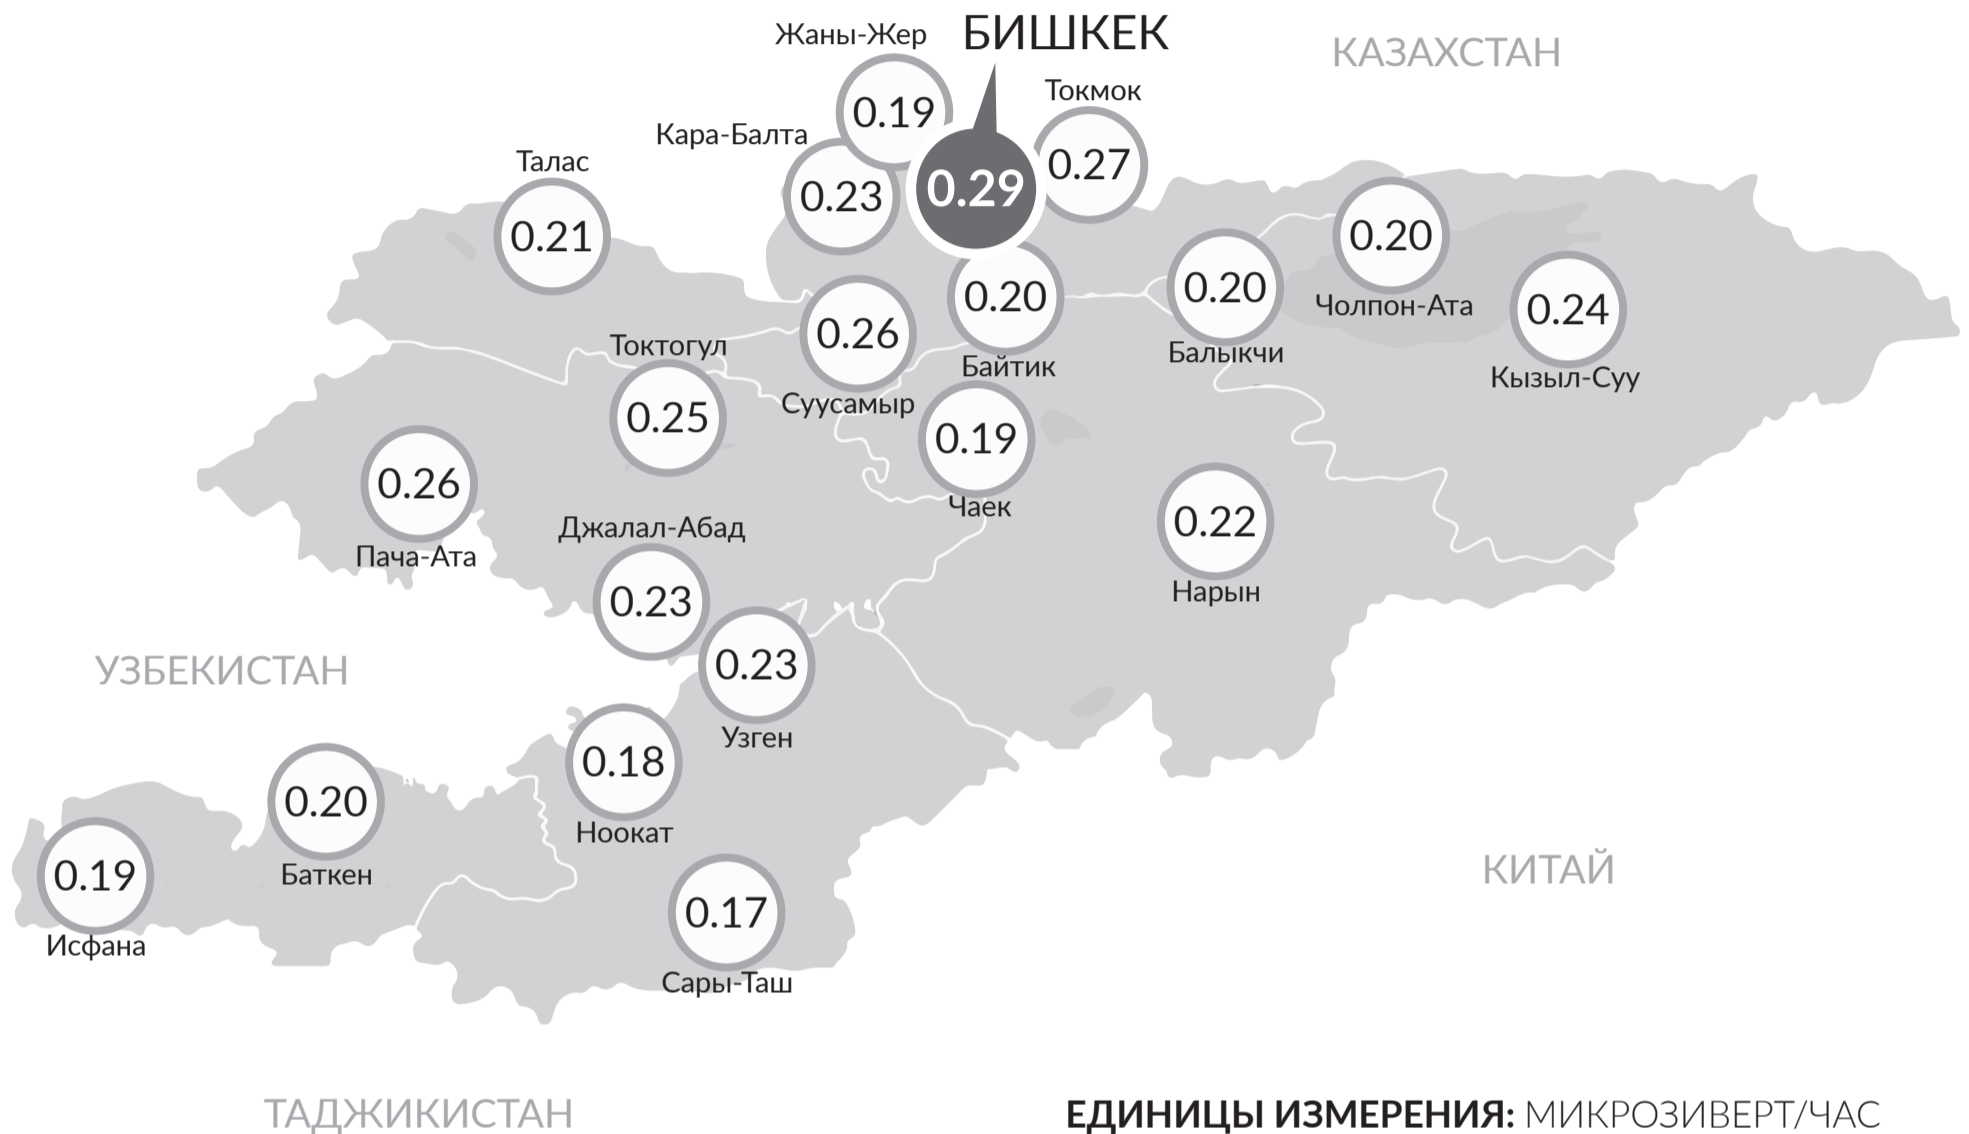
Жаны-Жер
БИШКЕК
КАЗАХСТАН
0.19
Токмок
Кара-Балта
0.29
0.27
Талас
0.23
0.21
0.20
0.20
0.20
0.24
Чолпон-Ата
0.26
Байтик
Балыкчи
Токтогул
Кызыл-Суу
Суусамыр
0.25
0.19
0.26
Чаек
0.22
Джалал-Абад
Пача-Ата
0.23
Нарын
0.23
УЗБЕКИСТАН
Узген
0.18
0.20
Ноокат
КИТАЙ
0.19
Баткен
0.17
Исфана
Сары-Таш
ТАДЖИКИСТАН
ЕДИНИЦЫ ИЗМЕРЕНИЯ: МИКРОЗИВЕРТ/ЧАС